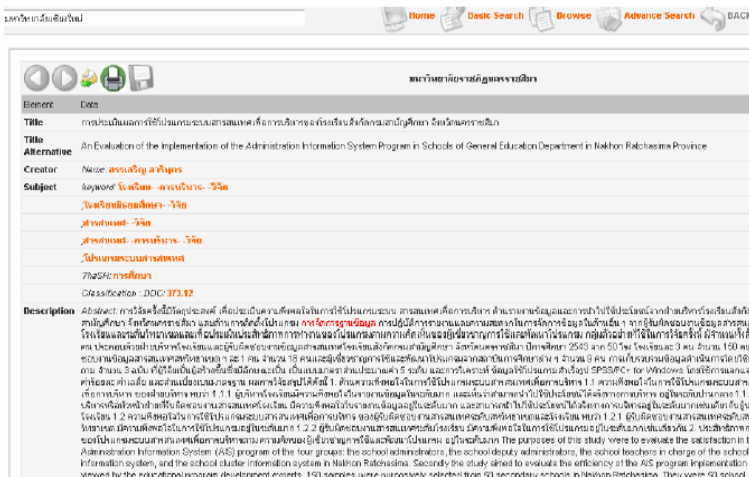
มหาวิทยาลัยเชียงใหม่

Home Basic Search Browse Advance Search BACK

มหาวิทยาลัยราชภัฏนครราชสีมา

| Element | Data |
|---|---|
| Title | การประเมินผลการใช้โปรแกรมระบบสารสนเทศเพื่อการบริหารของโรงเรียนสังกัดกรมสามัญศึกษา จังหวัดนครราชสีมา |
| Title Alternative | An Evaluation of the Implementation of the Administration Information System Program in Schools of General Education Department in Nakhon Ratchasima Province |
| Creator | Name: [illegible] |
| Subject | keyword: โรงเรียน--การบริหาร--วิจัย |
| | ,โรงเรียนมัธยมศึกษา--วิจัย |
| | ,สารสนเทศ--วิจัย |
| | ,สารสนเทศ--การบริหาร--วิจัย |
| | ,โปรแกรมระบบสารสนเทศ |
| | ThaSH: การศึกษา |
| | Classification :DDC: 373.12 |
| Description | Abstract: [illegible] The purposes of this study were to evaluate the satisfaction in the Administration Information System (AIS) program of the four groups: the school administrators, the school deputy administrators, the school teachers in charge of the school information system, and the school cluster information system in Nakhon Ratchasima. Secondly the study aimed to evaluate the efficiency of the AIS program implementation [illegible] |